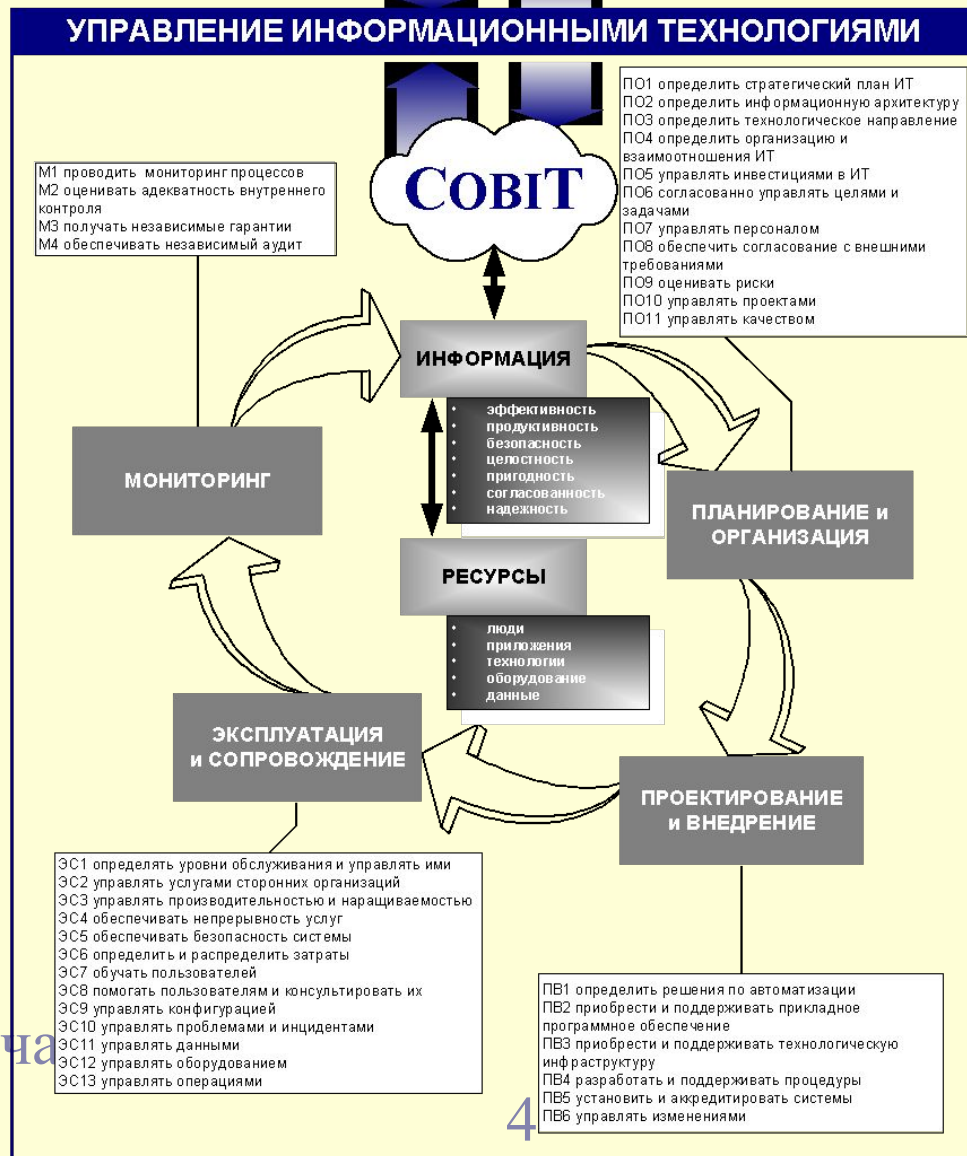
УПРАВЛЕНИЕ ИНФОРМАЦИОННЫМИ ТЕХНОЛОГИЯМИ

COBIT

ПО1 определить стратегический план ИТ
ПО2 определить информационную архитектуру
ПО3 определить технологическое направление
ПО4 определить организацию и взаимоотношения ИТ
ПО5 управлять инвестициями в ИТ
ПО6 согласованно управлять целями и задачами
ПО7 управлять персоналом
ПО8 обеспечить согласование с внешними требованиями
ПО9 оценивать риски
ПО10 управлять проектами
ПО11 управлять качеством

М1 проводить мониторинг процессов
М2 оценивать адекватность внутреннего контроля
М3 получать независимые гарантии
М4 обеспечивать независимый аудит

ИНФОРМАЦИЯ

• эффективность
• продуктивность
• безопасность
• целостность
• пригодность
• согласованность
• надежность

МОНИТОРИНГ

ПЛАНИРОВАНИЕ и ОРГАНИЗАЦИЯ

РЕСУРСЫ

• люди
• приложения
• технологии
• оборудование
• данные

ЭКСПЛУАТАЦИЯ и СОПРОВОЖДЕНИЕ

ПРОЕКТИРОВАНИЕ и ВНЕДРЕНИЕ

ЭС1 определять уровни обслуживания и управлять ими
ЭС2 управлять услугами сторонних организаций
ЭС3 управлять производительностью и наращиваемостью
ЭС4 обеспечивать непрерывность услуг
ЭС5 обеспечивать безопасность системы
ЭС6 определить и распределить затраты
ЭС7 обучать пользователей
ЭС8 помогать пользователям и консультировать их
ЭС9 управлять конфигурацией
ЭС10 управлять проблемами и инцидентами
ЭС11 управлять данными
ЭС12 управлять оборудованием
ЭС13 управлять операциями

ПВ1 определить решения по автоматизации
ПВ2 приобрести и поддерживать прикладное программное обеспечение
ПВ3 приобрести и поддерживать технологическую инфраструктуру
ПВ4 разработать и поддерживать процедуры
ПВ5 установить и аккредитировать системы
ПВ6 управлять изменениями

ча

4